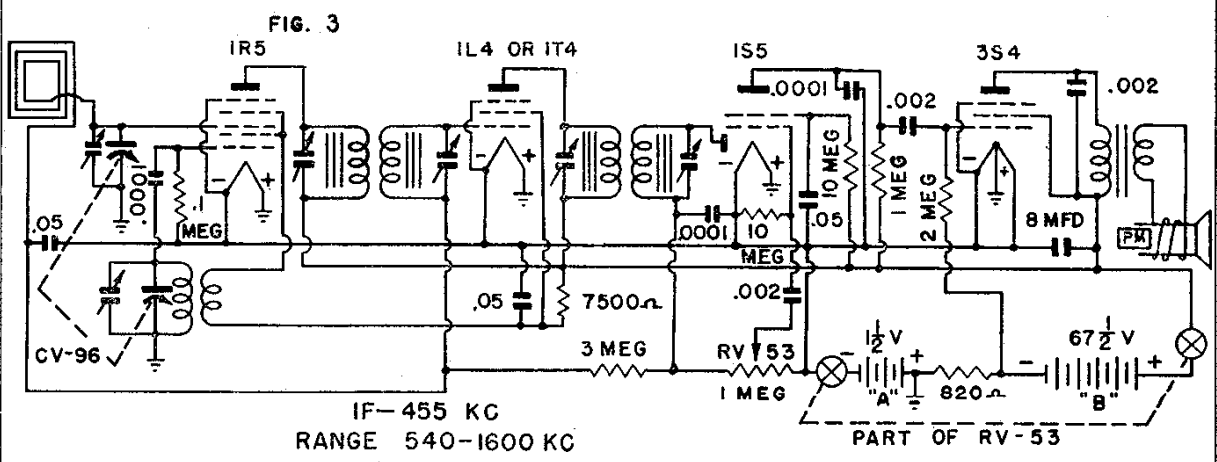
FIG. 3

1R5

1L4 OR 1T4

1S5

3S4

.0001

.002

.002

.00

.1 MEG

.05

10 MEG

1 MEG

2 MEG

.0001

10 MEG

.05

8 MFD

PM

.05

7500Ω

.002

CV-96

3 MEG

RV 53

1 MEG

$1\frac{1}{2}$ V

"A"

820Ω

$67\frac{1}{2}$ V

"B"

PART OF RV-53

IF-455 KC

RANGE 540-1600 KC